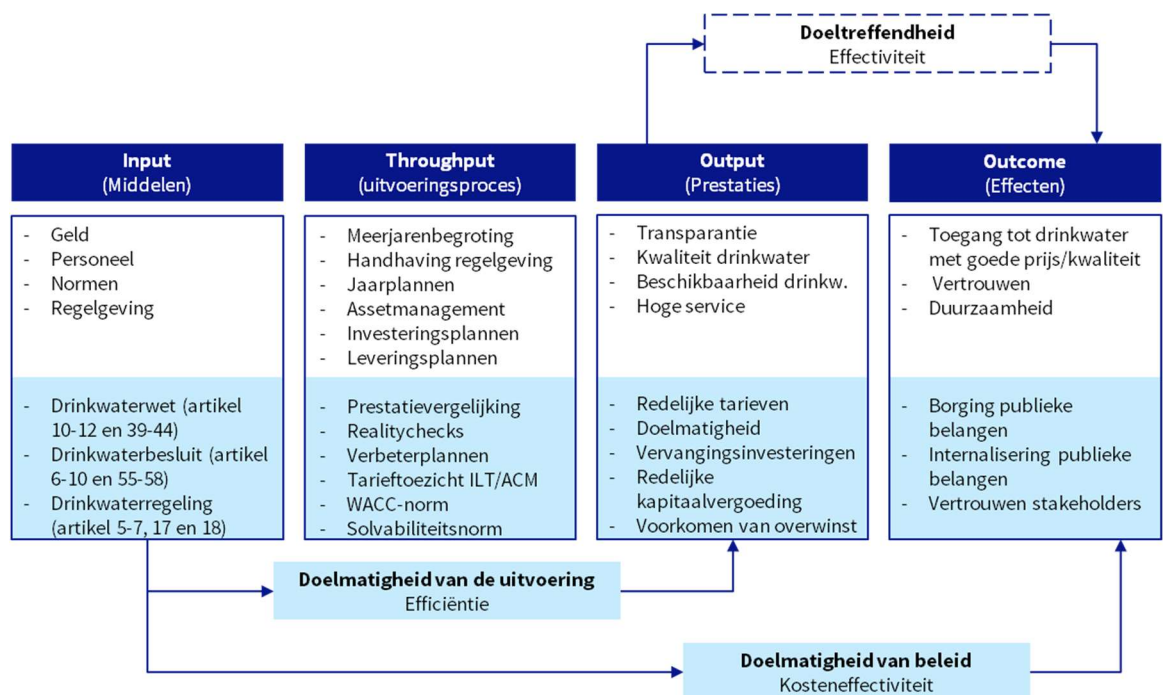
**Doeltreffendheid**
Effectiviteit

**Input**
(Middelen)

- Geld
- Personeel
- Normen
- Regelgeving

- Drinkwaterwet (artikel 10-12 en 39-44)
- Drinkwaterbesluit (artikel 6-10 en 55-58)
- Drinkwaterregeling (artikel 5-7, 17 en 18)

**Throughput**
(uitvoeringsproces)

- Meerjarenbegroting
- Handhaving regelgeving
- Jaarplannen
- Assetmanagement
- Investeringsplannen
- Leveringsplannen

- Prestatievergelijking
- Realitychecks
- Verbeterplannen
- Tarieftoezicht ILT/ACM
- WACC-norm
- Solvabiliteitsnorm

**Output**
(Prestaties)

- Transparantie
- Kwaliteit drinkwater
- Beschikbaarheid drinkw.
- Hoge service

- Redelijke tarieven
- Doelmatigheid
- Vervangingsinvesteringen
- Redelijke kapitaalvergoeding
- Voorkomen van overwinst

**Outcome**
(Effecten)

- Toegang tot drinkwater met goede prijs/kwaliteit
- Vertrouwen
- Duurzaamheid

- Borging publieke belangen
- Internalisering publieke belangen
- Vertrouwen stakeholders

**Doelmatigheid van de uitvoering**
Efficiëntie

**Doelmatigheid van beleid**
Kosteneffectiviteit